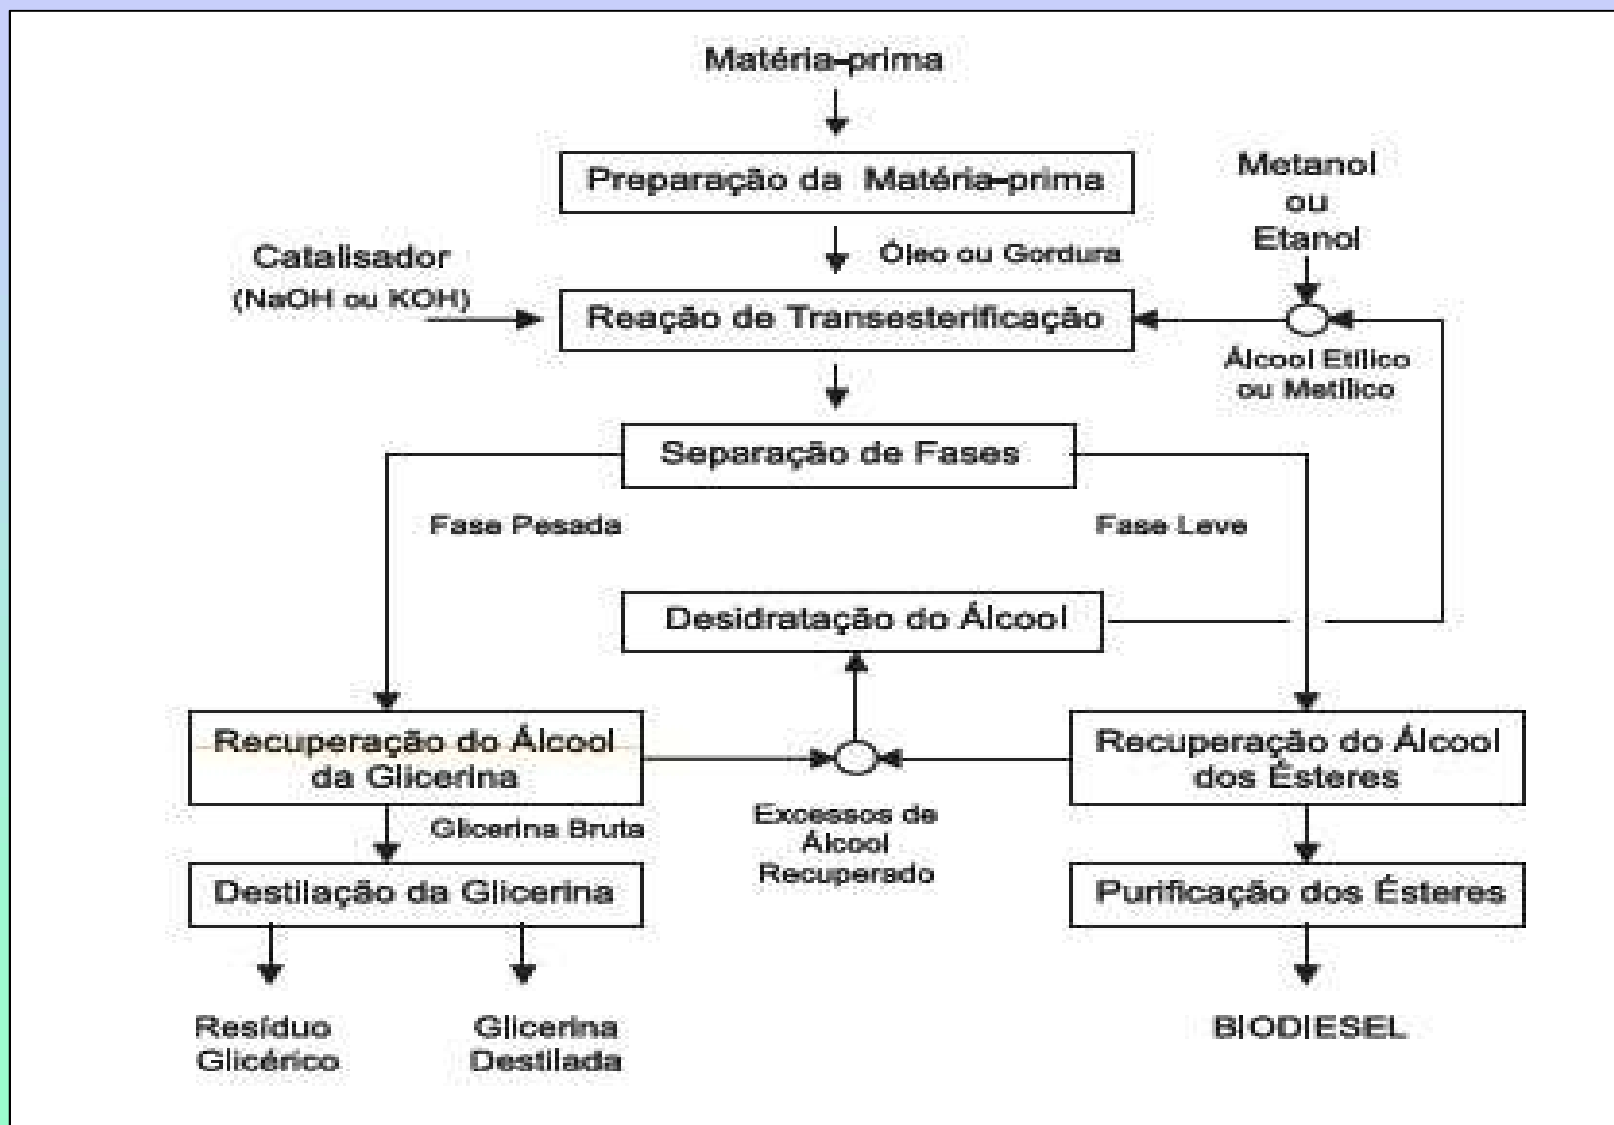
Matéria-prima

Preparação da Matéria-prima

Óleo ou Gordura

Metanol
ou
Etanol

Catalisador
(NaOH ou KOH)

Reação de Transesterificação

Álcool Etílico
ou Metílico

Separação de Fases

Fase Pesada

Fase Leve

Desidratação do Álcool

Recuperação do Álcool da Glicerina

Recuperação do Álcool dos Ésteres

Glicerina Bruta

Excessos de Álcool Recuperado

Destilação da Glicerina

Purificação dos Ésteres

Resíduo Glicérico

Glicerina Destilada

BIODIESEL